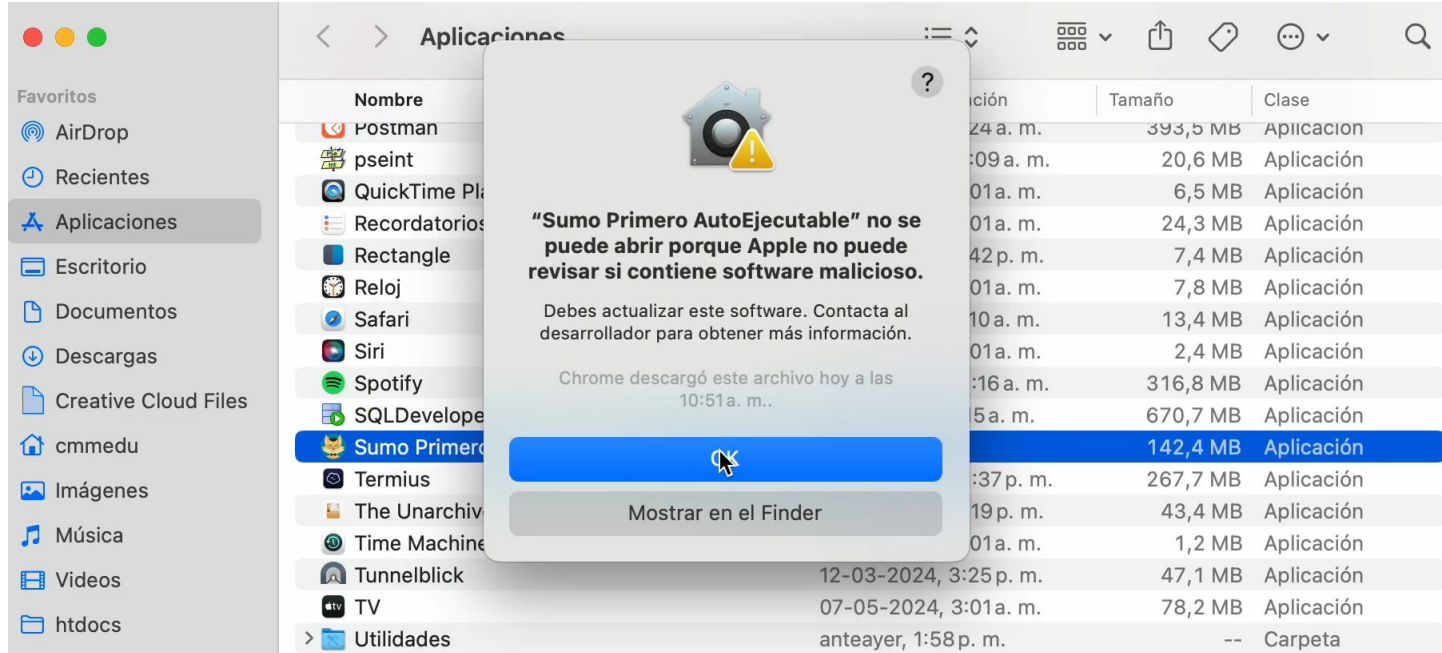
Aplicaciones

Favoritos
AirDrop
Recientes
Aplicaciones
Escritorio
Documentos
Descargas
Creative Cloud Files
cmmedu
Imágenes
Música
Videos
htdocs

| Nombre | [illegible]ción | Tamaño | Clase |
|---|---|---|---|
| Postman | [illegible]24 a. m. | 393,5 MB | Aplicación |
| pseint | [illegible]:09 a. m. | 20,6 MB | Aplicación |
| QuickTime Pla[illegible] | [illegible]01 a. m. | 6,5 MB | Aplicación |
| Recordatorios | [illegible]01 a. m. | 24,3 MB | Aplicación |
| Rectangle | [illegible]42 p. m. | 7,4 MB | Aplicación |
| Reloj | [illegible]01 a. m. | 7,8 MB | Aplicación |
| Safari | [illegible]10 a. m. | 13,4 MB | Aplicación |
| Siri | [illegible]01 a. m. | 2,4 MB | Aplicación |
| Spotify | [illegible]:16 a. m. | 316,8 MB | Aplicación |
| SQLDevelope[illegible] | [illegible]5 a. m. | 670,7 MB | Aplicación |
| Sumo Primer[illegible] | | 142,4 MB | Aplicación |
| Termius | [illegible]:37 p. m. | 267,7 MB | Aplicación |
| The Unarchiv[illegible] | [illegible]19 p. m. | 43,4 MB | Aplicación |
| Time Machine | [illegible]01 a. m. | 1,2 MB | Aplicación |
| Tunnelblick | 12-03-2024, 3:25 p. m. | 47,1 MB | Aplicación |
| TV | 07-05-2024, 3:01 a. m. | 78,2 MB | Aplicación |
| Utilidades | anteayer, 1:58 p. m. | -- | Carpeta |

?

“Sumo Primero AutoEjecutable” no se puede abrir porque Apple no puede revisar si contiene software malicioso.

Debes actualizar este software. Contacta al desarrollador para obtener más información.

Chrome descargó este archivo hoy a las 10:51 a. m..

OK

Mostrar en el Finder